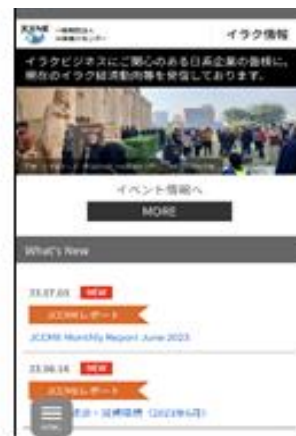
JCCME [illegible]

イラク情報

イラクビジネスにご関心のある日系企業の皆様に、現在のイラク経済動向等を発信しております。

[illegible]

イベント情報へ

MORE

What's New

23.07.03 NEW

JCCMEレポート

JCCME Monthly Report June 2023

23.06.16 NEW

JCCMEレポート

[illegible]（2023年6月）